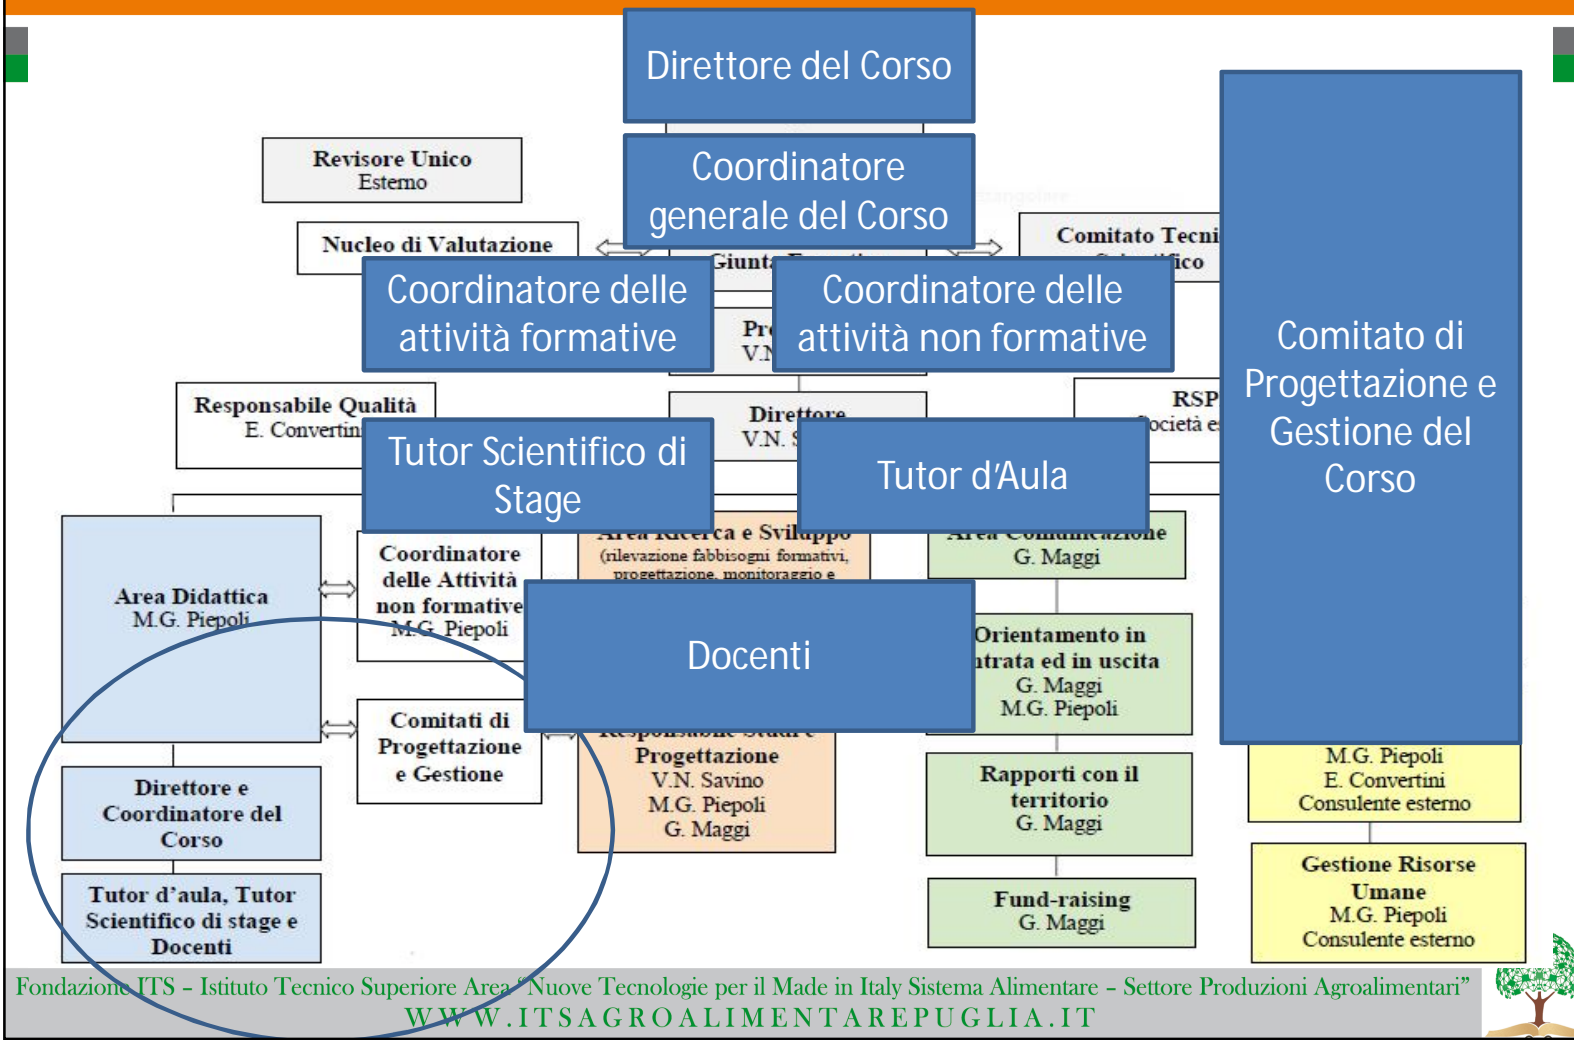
Direttore del Corso

Coordinatore generale del Corso

Revisore Unico
Esterno

Nucleo di Valutazione

Giunta Esecutiva

Comitato Tecnico Scientifico

Coordinatore delle attività formative

Coordinatore delle attività non formative

Pr
V.N

Comitato di Progettazione e Gestione del Corso

Responsabile Qualità
E. Convertini

Direttore
V.N. S

RSP
Società e

Tutor Scientifico di Stage

Tutor d'Aula

Area Didattica
M.G. Piepoli

Coordinatore delle Attività non formative
M.G. Piepoli

Area Ricerca e Sviluppo
(rilevazione fabbisogni formativi, progettazione, monitoraggio e

Area Comunicazione
G. Maggi

Docenti

Orientamento in entrata ed in uscita
G. Maggi
M.G. Piepoli

Comitati di Progettazione e Gestione

Responsabile Studi e Progettazione
V.N. Savino
M.G. Piepoli
G. Maggi

M.G. Piepoli
E. Convertini
Consulente esterno

Direttore e Coordinatore del Corso

Rapporti con il territorio
G. Maggi

Tutor d'aula, Tutor Scientifico di stage e Docenti

Fund-raising
G. Maggi

Gestione Risorse Umane
M.G. Piepoli
Consulente esterno

Fondazione ITS – Istituto Tecnico Superiore Area "Nuove Tecnologie per il Made in Italy Sistema Alimentare – Settore Produzioni Agroalimentari"
WWW.ITSAGROALIMENTAREPUGLIA.IT